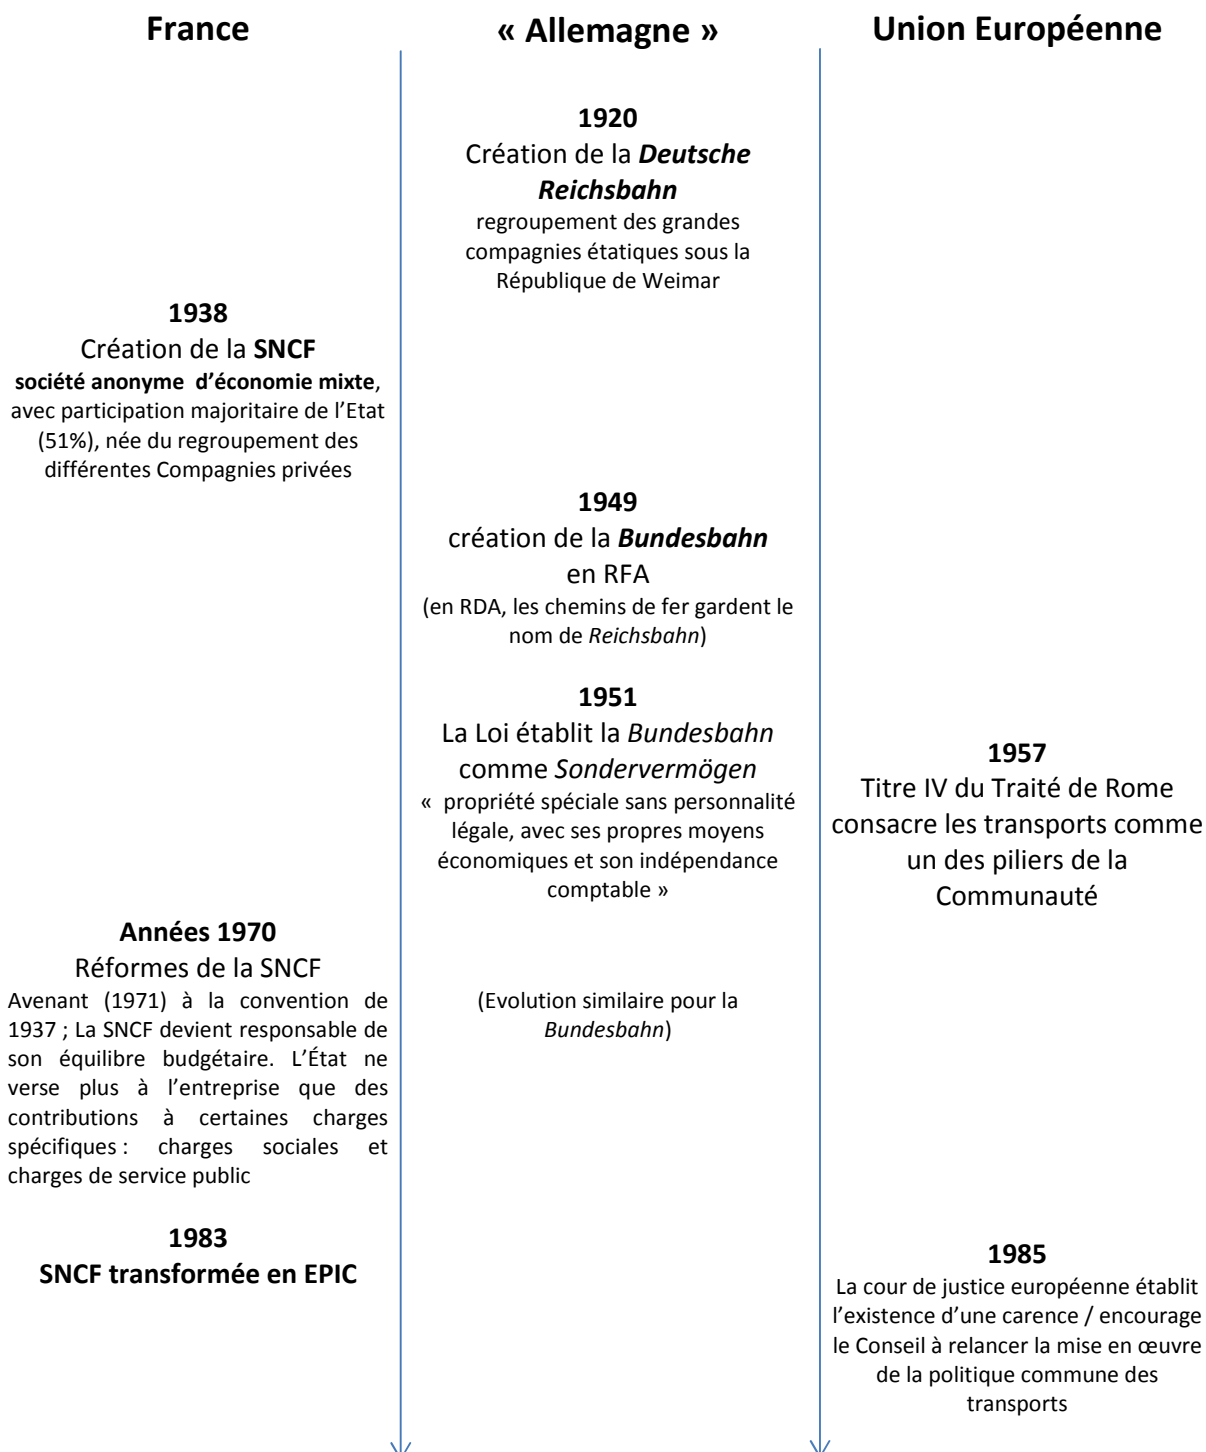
France

« Allemagne »

Union Européenne

1920
Création de la *Deutsche Reichsbahn*
regroupement des grandes compagnies étatiques sous la République de Weimar

1938
Création de la **SNCF**
**société anonyme d'économie mixte**, avec participation majoritaire de l'Etat (51%), née du regroupement des différentes Compagnies privées

1949
création de la ***Bundesbahn*** en RFA
(en RDA, les chemins de fer gardent le nom de *Reichsbahn*)

1951
La Loi établit la *Bundesbahn* comme *Sondervermögen*
« propriété spéciale sans personnalité légale, avec ses propres moyens économiques et son indépendance comptable »

1957
Titre IV du Traité de Rome consacre les transports comme un des piliers de la Communauté

Années 1970
Réformes de la SNCF
Avenant (1971) à la convention de 1937 ; La SNCF devient responsable de son équilibre budgétaire. L'État ne verse plus à l'entreprise que des contributions à certaines charges spécifiques : charges sociales et charges de service public

(Evolution similaire pour la *Bundesbahn*)

1983
SNCF transformée en EPIC

1985
La cour de justice européenne établit l'existence d'une carence / encourage le Conseil à relancer la mise en œuvre de la politique commune des transports